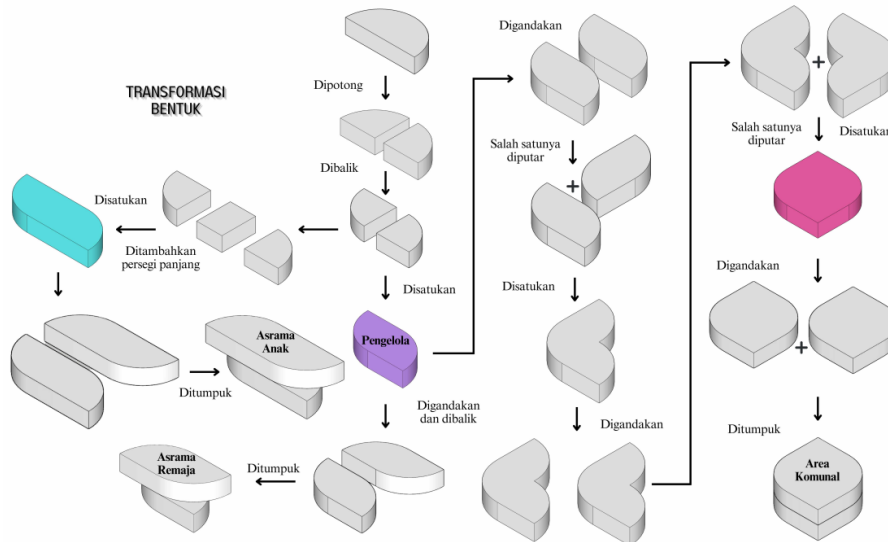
TRANSFORMASI BENTUK

Dipotong

Dibalik

Disatukan

Ditambahkan persegi panjang

Disatukan

Pengelola

Ditumpuk

Asrama Anak

Digandakan dan dibalik

Ditumpuk

Asrama Remaja

Digandakan

Salah satunya diputar

+

Disatukan

Digandakan

+

Salah satunya diputar

Disatukan

Digandakan

+

Ditumpuk

Area Komunal